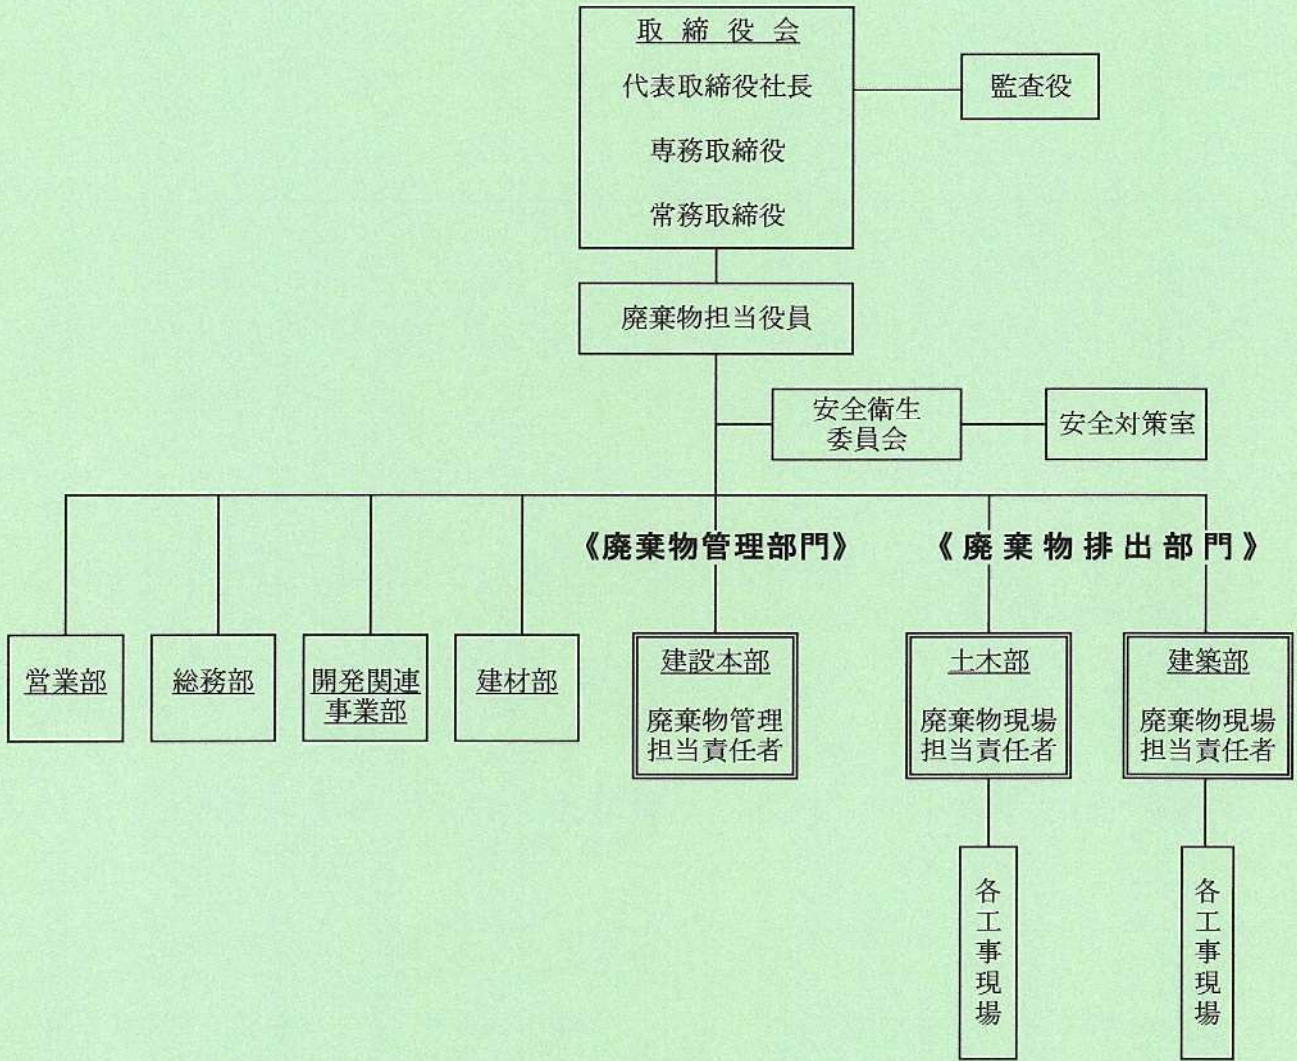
取締役会
代表取締役社長
専務取締役
常務取締役

監査役

廃棄物担当役員

安全衛生委員会

安全対策室

《廃棄物管理部門》

《廃棄物排出部門》

営業部

総務部

開発関連事業部

建材部

建設本部
廃棄物管理担当責任者

土木部
廃棄物現場担当責任者

建築部
廃棄物現場担当責任者

各工事現場

各工事現場